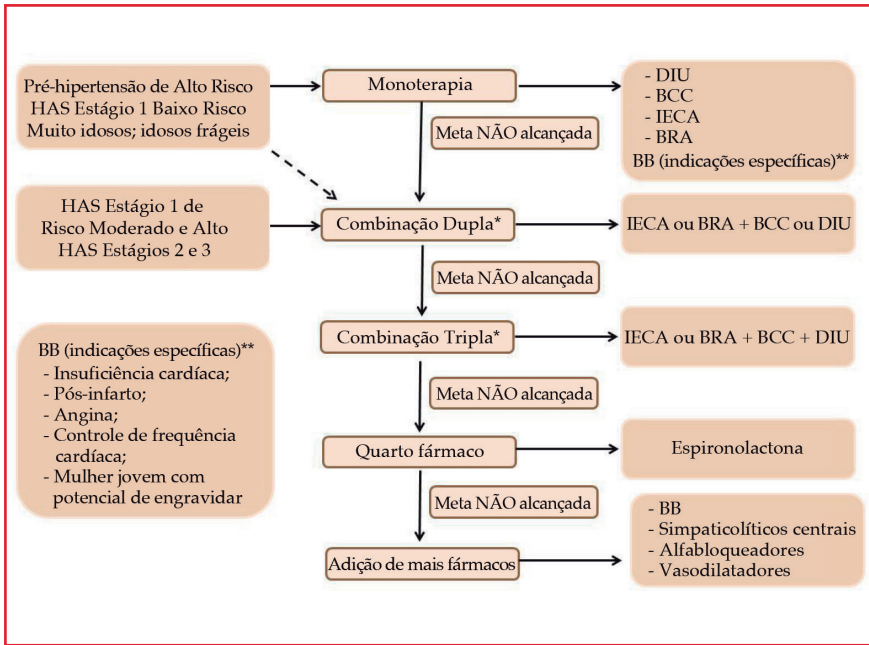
Pré-hipertensão de Alto Risco
HAS Estágio 1 Baixo Risco
Muito idosos; idosos frágeis

Monoterapia

- DIU
- BCC
- IECA
- BRA
BB (indicações específicas)**

Meta NÃO alcançada

HAS Estágio 1 de Risco Moderado e Alto
HAS Estágios 2 e 3

Combinação Dupla*

IECA ou BRA + BCC ou DIU

Meta NÃO alcançada

Combinação Tripla*

IECA ou BRA + BCC + DIU

BB (indicações específicas)**
- Insuficiência cardíaca;
- Pós-infarto;
- Angina;
- Controle de frequência cardíaca;
- Mulher jovem com potencial de engravidar

Meta NÃO alcançada

Quarto fármaco

Espironolactona

Meta NÃO alcançada

Adição de mais fármacos

- BB
- Simpaticolíticos centrais
- Alfabloqueadores
- Vasodilatadores